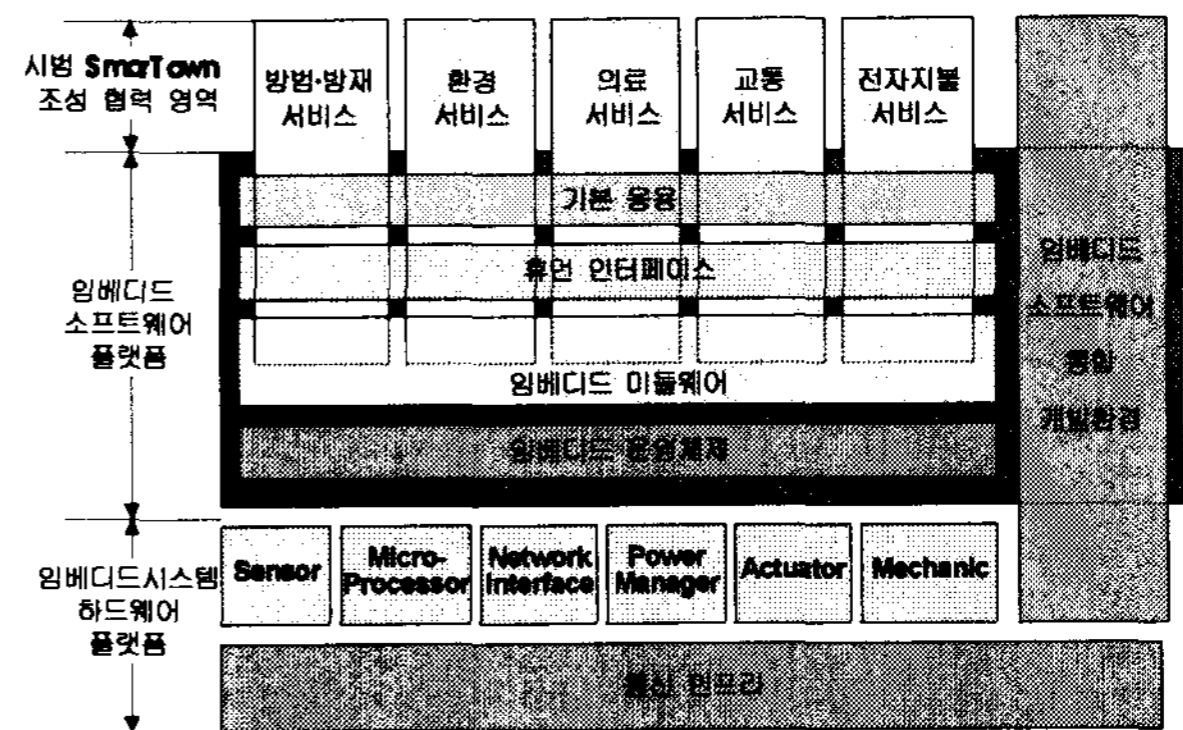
시범 SmarTown 조성 협력 영역

방범·방재 서비스

환경 서비스

의료 서비스

교통 서비스

전자지불 서비스

임베디드 소프트웨어 통합 개발환경

임베디드 소프트웨어 플랫폼

기본 응용

휴먼 인터페이스

임베디드 미들웨어

임베디드 운영체제

임베디드시스템 하드웨어 플랫폼

Sensor

Micro-Processor

Network Interface

Power Manager

Actuator

Mechanic

통신 인프라